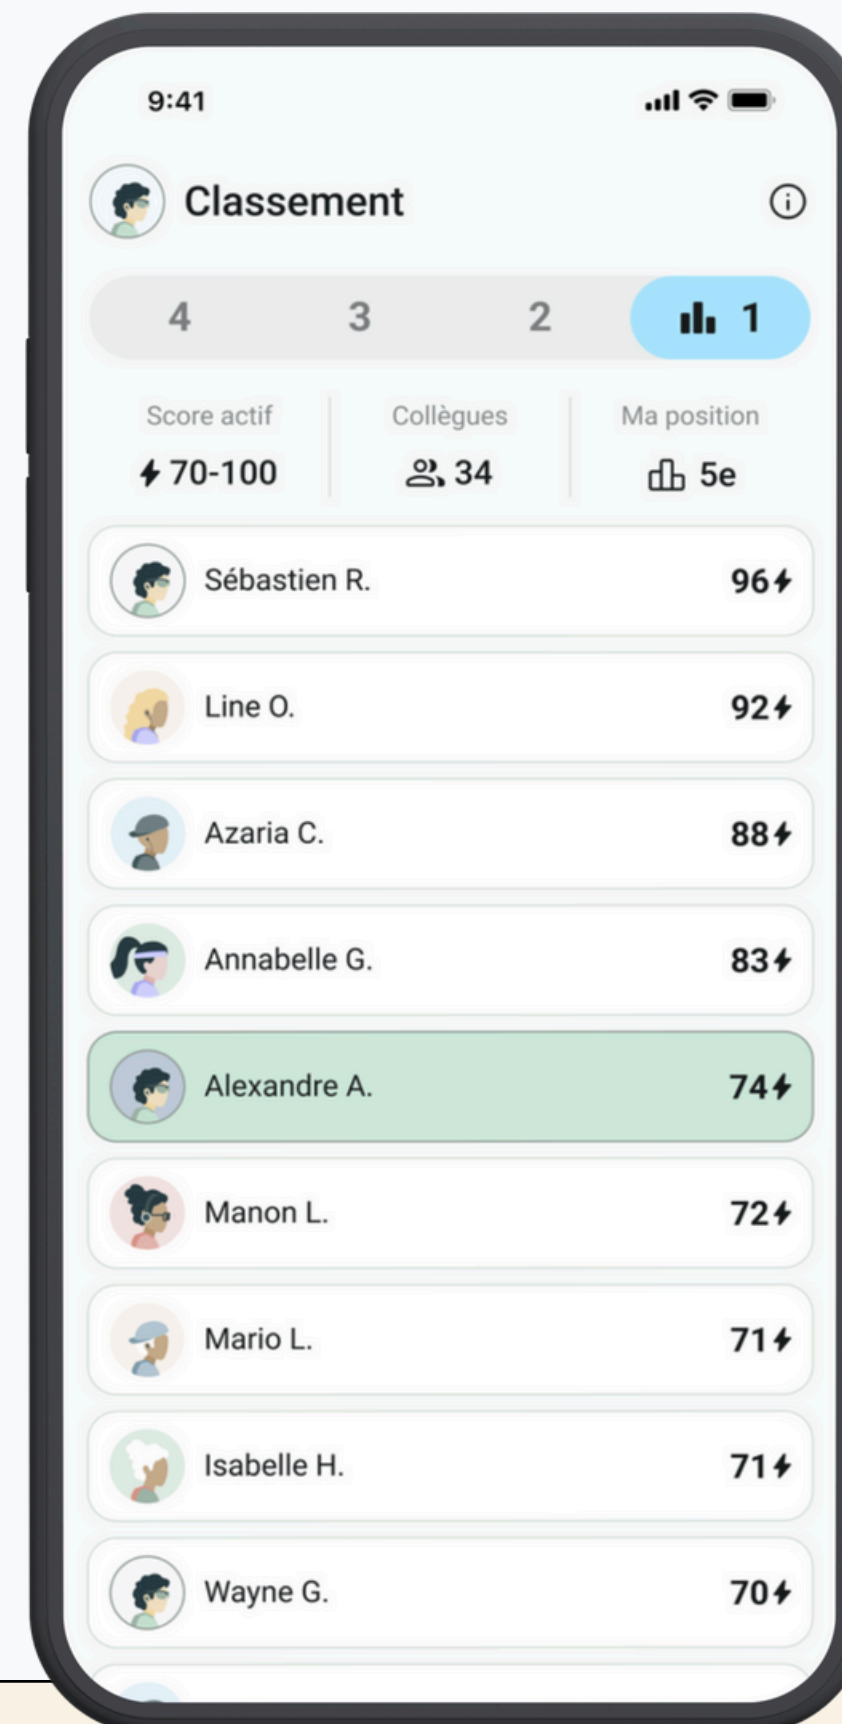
9:41

Classement

4 3 2 1

Score actif
70-100

Collègues
34

Ma position
5e

Sébastien R. 96

Line O. 92

Azaria C. 88

Annabelle G. 83

Alexandre A. 74

Manon L. 72

Mario L. 71

Isabelle H. 71

Wayne G. 70